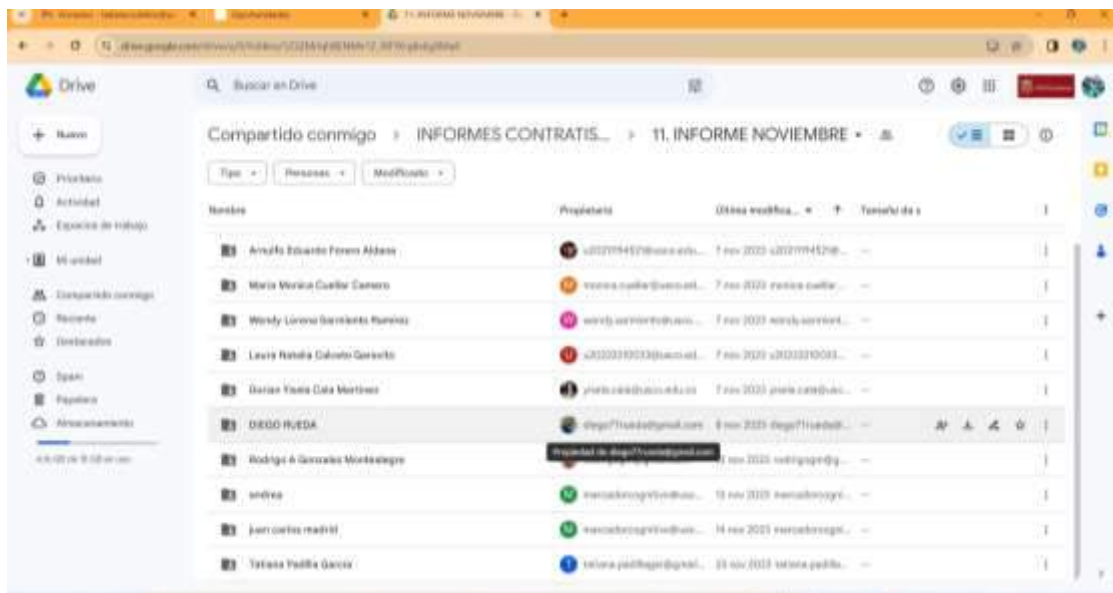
Drive

Buscar en Drive

+ Nuevo

Prioritario
Actividad
Espacios de trabajo
Mi unidad
Compartido conmigo
Reciente
Destacados
Spam
Papelera
Almacenamiento

Compartido conmigo > INFORMES CONTRATIS... > 11. INFORME NOVIEMBRE

Tipo | Personas | Modificado

| Nombre | Propietario | Última modifica... | Tamaño de a |
|---|---|---|---|
| Arnulfo Eduardo Forero Aldana | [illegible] | 7 nov 2023 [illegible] | — |
| Maria Monica Cuellar Carrero | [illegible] | 7 nov 2023 monica.cuellar... | — |
| Wendy Lorena Sarmiento Ramirez | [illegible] | 7 nov 2023 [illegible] | — |
| Laura Natalia Calixto Garzon | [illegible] | 7 nov 2023 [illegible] | — |
| Dorian Yisela Cala Martinez | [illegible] | 7 nov 2023 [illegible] | — |
| DIEGO RUEDA | diego71rueda@gmail.com | 8 nov 2023 diego71rueda... | — |
| Rodrigo A Gonzalez Montealegre | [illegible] | 7 nov 2023 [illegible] | — |
| andrea | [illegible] | 13 nov 2023 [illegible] | — |
| juan carlos madrid | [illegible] | 14 nov 2023 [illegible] | — |
| Tatiana Padilla Garcia | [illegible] | 23 nov 2023 tatiana.padilla... | — |

Propiedad de diego71rueda@gmail.com